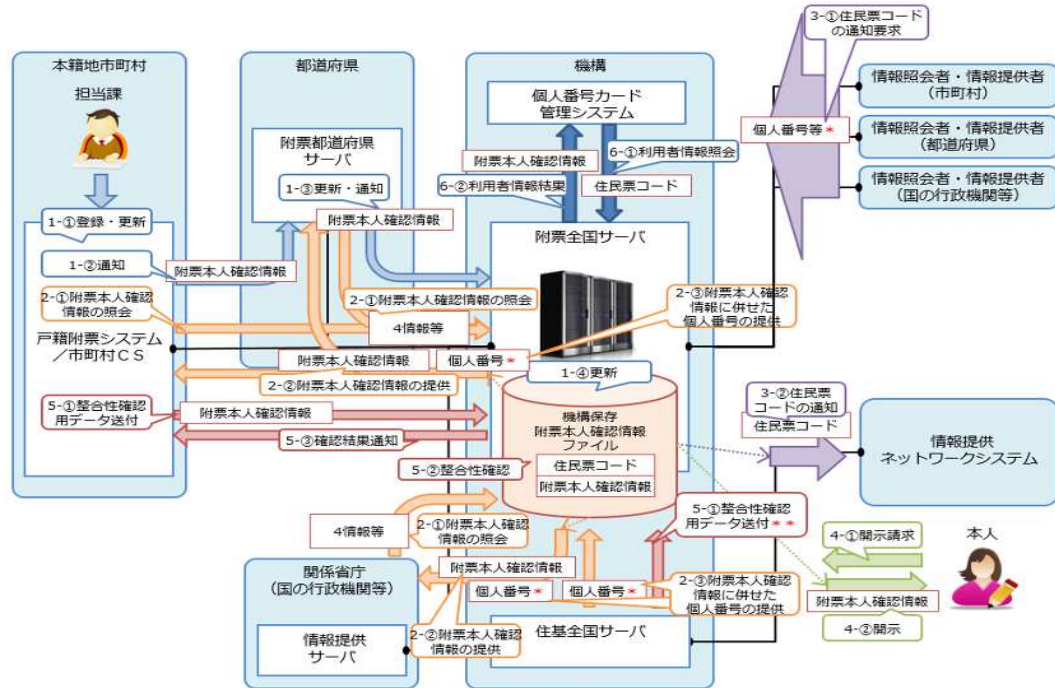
本籍地市町村

担当課

1-①登録・更新

1-②通知

2-①附票本人確認情報の照会

戸籍附票システム／市町村ＣＳ

5-①整合性確認用データ送付

都道府県

附票都道府県サーバ

1-③更新・通知

附票本人確認情報

附票本人確認情報

2-①附票本人確認情報の照会

4情報等

附票本人確認情報

2-②附票本人確認情報の提供

附票本人確認情報

5-③確認結果通知

機構

個人番号カード管理システム

附票本人確認情報

6-①利用者情報照会

6-②利用者情報結果

住民票コード

附票全国サーバ

個人番号＊

2-③附票本人確認情報に併せた個人番号の提供

1-④更新

機構保存附票本人確認情報ファイル

住民票コード

附票本人確認情報

5-②整合性確認

4情報等

2-①附票本人確認情報の照会

関係省庁（国の行政機関等）

情報提供サーバ

附票本人確認情報

個人番号＊

個人番号＊

2-②附票本人確認情報の提供

5-①整合性確認用データ送付＊＊

2-③附票本人確認情報に併せた個人番号の提供

住基全国サーバ

3-①住民票コードの通知要求

個人番号等＊

情報照会者・情報提供者（市町村）

情報照会者・情報提供者（都道府県）

情報照会者・情報提供者（国の行政機関等）

3-②住民票コードの通知

住民票コード

情報提供ネットワークシステム

本人

4-①開示請求

附票本人確認情報

4-②開示